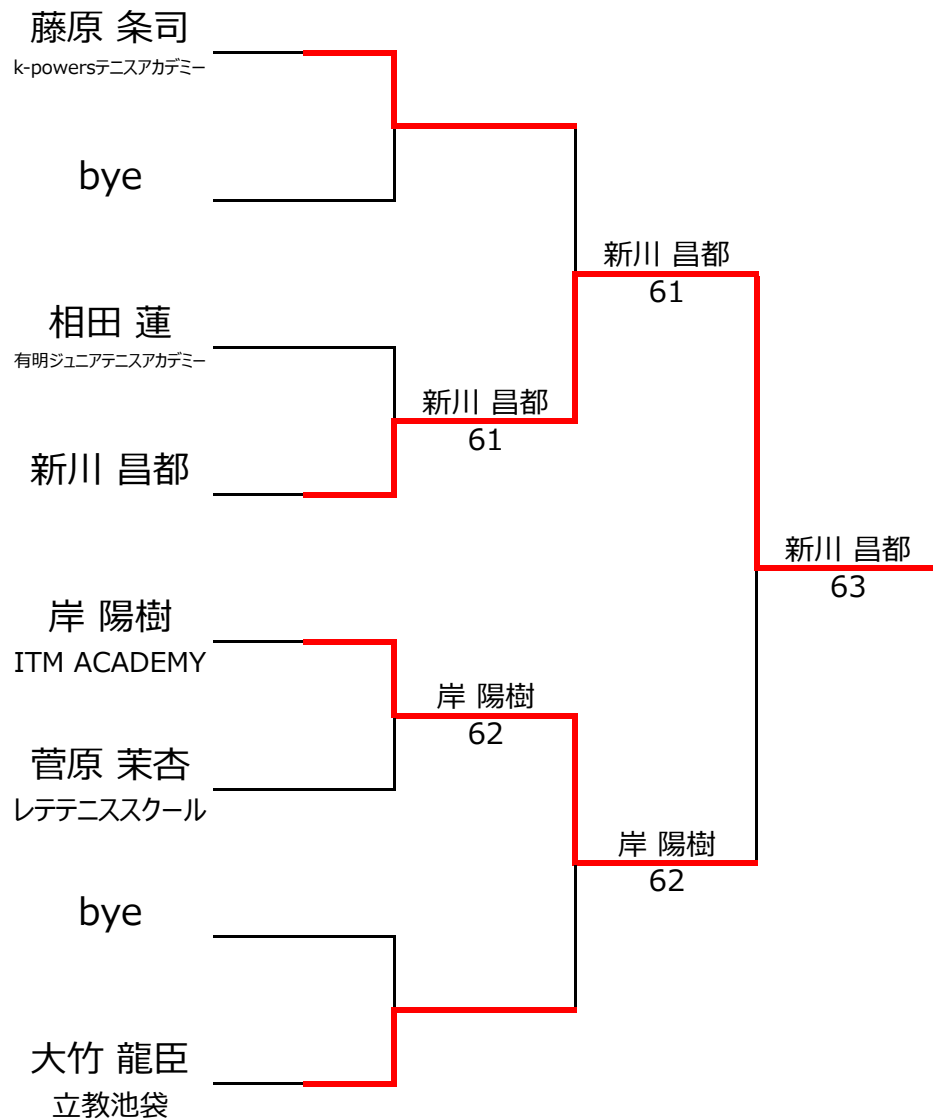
藤原 条司
k-powersテニスアカデミー

bye

新川 昌都
61

相田 蓮
有明ジュニアテニスアカデミー

新川 昌都
61

新川 昌都

新川 昌都
63

岸 陽樹
ITM ACADEMY

岸 陽樹
62

菅原 茉杏
レテテニススクール

岸 陽樹
62

bye

大竹 龍臣
立教池袋